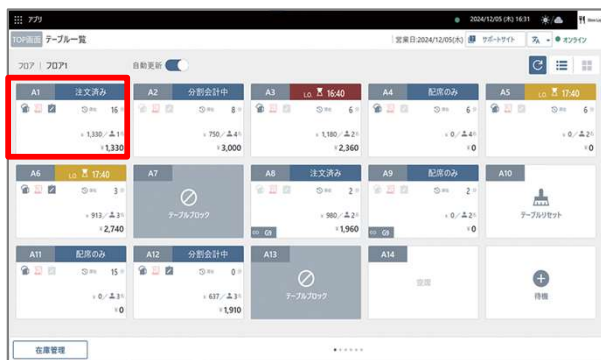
アプリ 2024/12/05 (木) 16:31

TOP画面 テーブル一覧 営業日:2024/12/05(木) サポートサイト オンライン

フロア | フロア1 自動更新

A1 注文済み 16分
¥1,330/1
¥1,330

A2 分割会計中 8分
¥750/4
¥3,000

A3 LO 16:40 6分
¥1,180/2
¥2,360

A4 配席のみ 6分
¥0/4
¥0

A5 LO 17:40 6分
¥0/2
¥0

A6 LO 17:40 3分
¥913/3
¥2,740

A7
テーブルブロック

A8 注文済み 2分
¥980/2
¥1,960

A9 配席のみ 2分
¥0/2
¥0

A10
テーブルリセット

A11 配席のみ 15分
¥0/3
¥0

A12 分割会計中 0分
¥637/3
¥1,910

A13
テーブルブロック

A14
空席

待機

在席管理